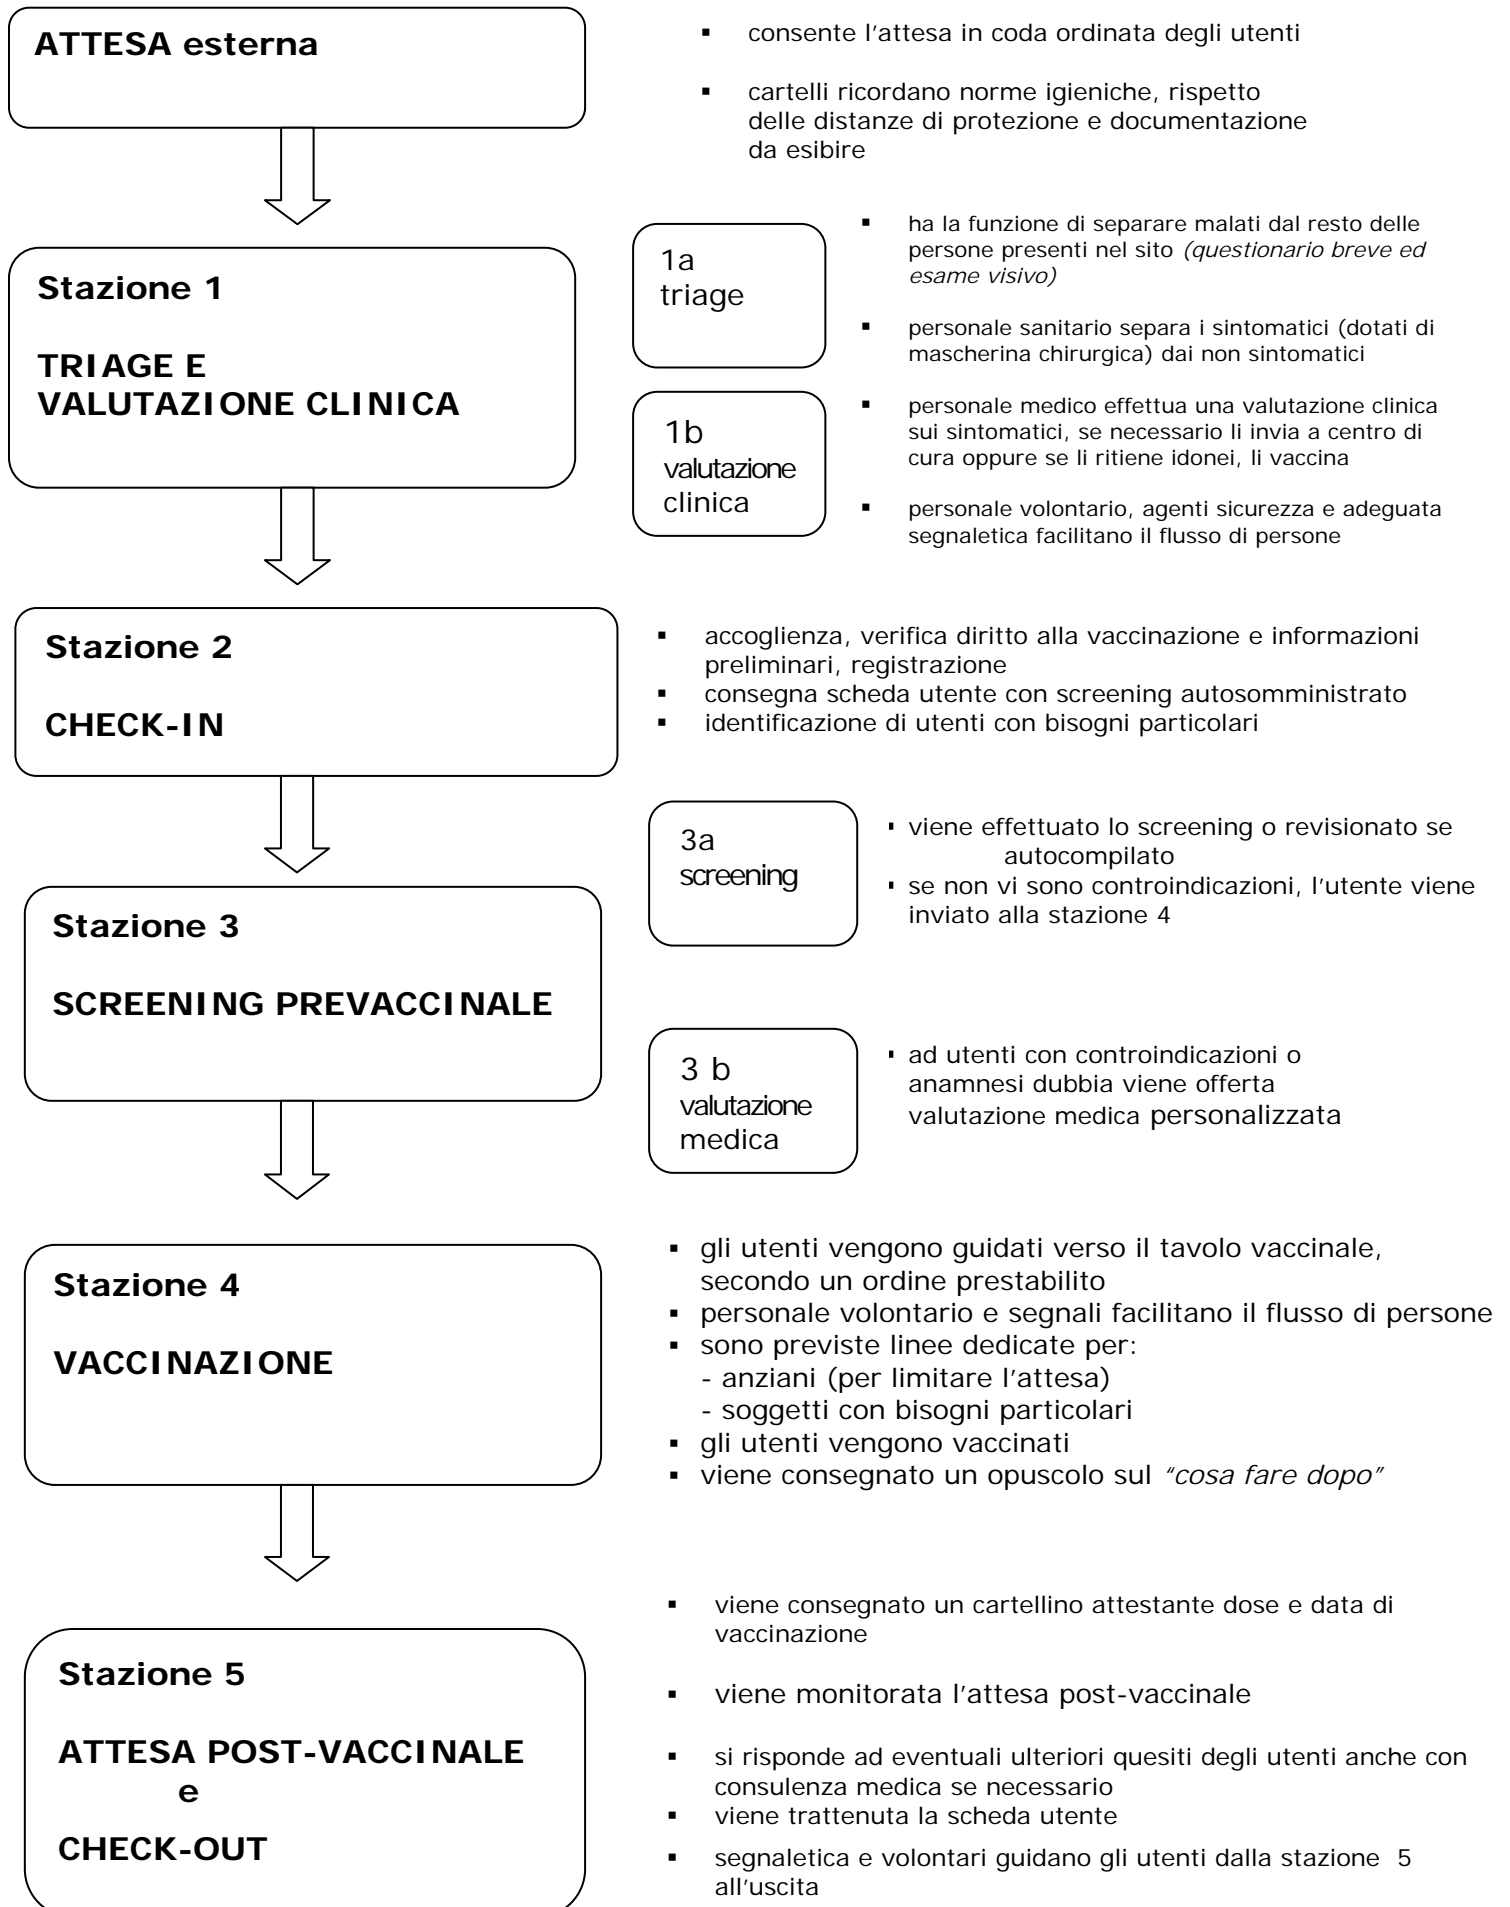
ATTESA esterna

▪ consente l'attesa in coda ordinata degli utenti

▪ cartelli ricordano norme igieniche, rispetto delle distanze di protezione e documentazione da esibire

Stazione 1

TRIAGE E VALUTAZIONE CLINICA

1a triage

▪ ha la funzione di separare malati dal resto delle persone presenti nel sito *(questionario breve ed esame visivo)*

▪ personale sanitario separa i sintomatici (dotati di mascherina chirurgica) dai non sintomatici

1b valutazione clinica

▪ personale medico effettua una valutazione clinica sui sintomatici, se necessario li invia a centro di cura oppure se li ritiene idonei, li vaccina

▪ personale volontario, agenti sicurezza e adeguata segnaletica facilitano il flusso di persone

Stazione 2

CHECK-IN

▪ accoglienza, verifica diritto alla vaccinazione e informazioni preliminari, registrazione
▪ consegna scheda utente con screening autosomministrato
▪ identificazione di utenti con bisogni particolari

Stazione 3

SCREENING PREVACCINALE

3a screening

▪ viene effettuato lo screening o revisionato se autocompilato
▪ se non vi sono controindicazioni, l'utente viene inviato alla stazione 4

3 b valutazione medica

▪ ad utenti con controindicazioni o anamnesi dubbia viene offerta valutazione medica personalizzata

Stazione 4

VACCINAZIONE

▪ gli utenti vengono guidati verso il tavolo vaccinale, secondo un ordine prestabilito
▪ personale volontario e segnali facilitano il flusso di persone
▪ sono previste linee dedicate per:
- anziani (per limitare l'attesa)
- soggetti con bisogni particolari
▪ gli utenti vengono vaccinati
▪ viene consegnato un opuscolo sul *"cosa fare dopo"*

Stazione 5

ATTESA POST-VACCINALE e CHECK-OUT

▪ viene consegnato un cartellino attestante dose e data di vaccinazione

▪ viene monitorata l'attesa post-vaccinale

▪ si risponde ad eventuali ulteriori quesiti degli utenti anche con consulenza medica se necessario
▪ viene trattenuta la scheda utente
▪ segnaletica e volontari guidano gli utenti dalla stazione 5 all'uscita